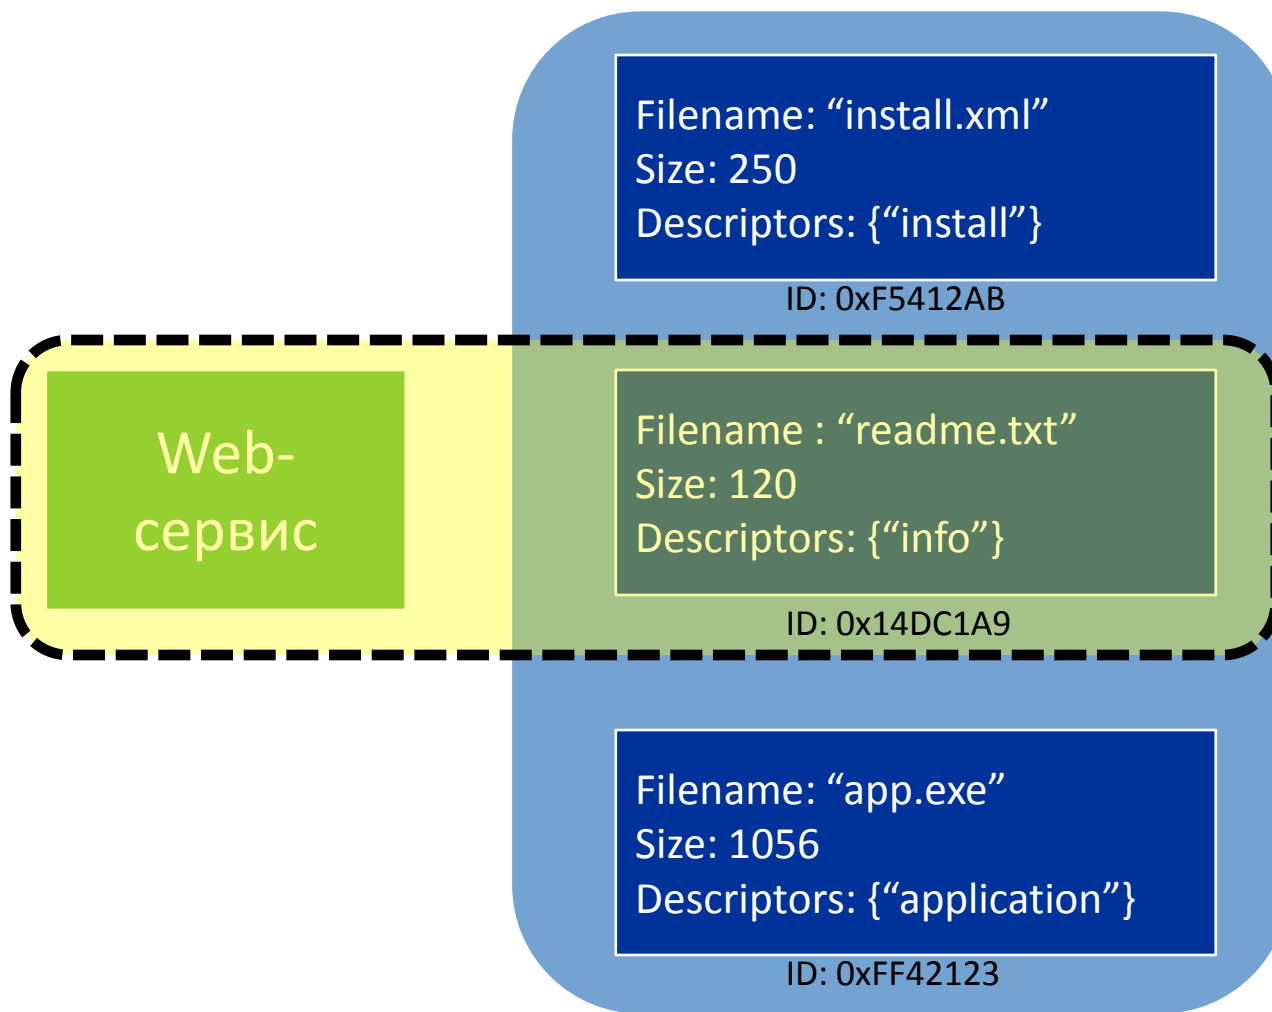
Filename: “install.xml”
Size: 250
Descriptors: {“install”}

ID: 0xF5412AB

Web-сервис

Filename : “readme.txt”
Size: 120
Descriptors: {“info”}

ID: 0x14DC1A9

Filename: “app.exe”
Size: 1056
Descriptors: {“application”}

ID: 0xFF42123